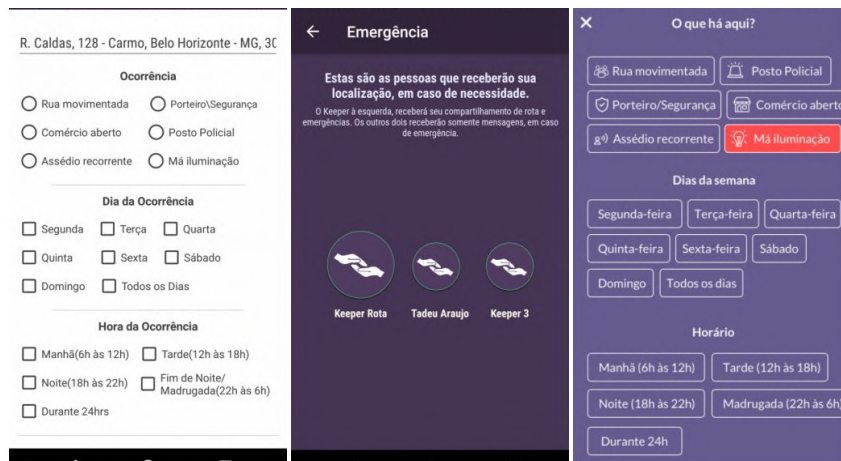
R. Caldas, 128 - Carmo, Belo Horizonte - MG, 3C

Ocorrência

Rua movimentada
Porteiro\Segurança
Comércio aberto
Posto Policial
Assédio recorrente
Má iluminação

Dia da Ocorrência

Segunda
Terça
Quarta
Quinta
Sexta
Sábado
Domingo
Todos os Dias

Hora da Ocorrência

Manhã(6h às 12h)
Tarde(12h às 18h)
Noite(18h às 22h)
Fim de Noite/ Madrugada(22h às 6h)
Durante 24hrs

Emergência

Estas são as pessoas que receberão sua localização, em caso de necessidade.

O Keeper à esquerda, receberá seu compartilhamento de rota e emergências. Os outros dois receberão somente mensagens, em caso de emergência.

Keeper Rota
Tadeu Araujo
Keeper 3

O que há aqui?

Rua movimentada
Posto Policial
Porteiro/Segurança
Comércio aberto
Assédio recorrente
Má iluminação

Dias da semana

Segunda-feira
Terça-feira
Quarta-feira
Quinta-feira
Sexta-feira
Sábado
Domingo
Todos os dias

Horário

Manhã (6h às 12h)
Tarde (12h às 18h)
Noite (18h às 22h)
Madrugada (22h às 6h)
Durante 24h